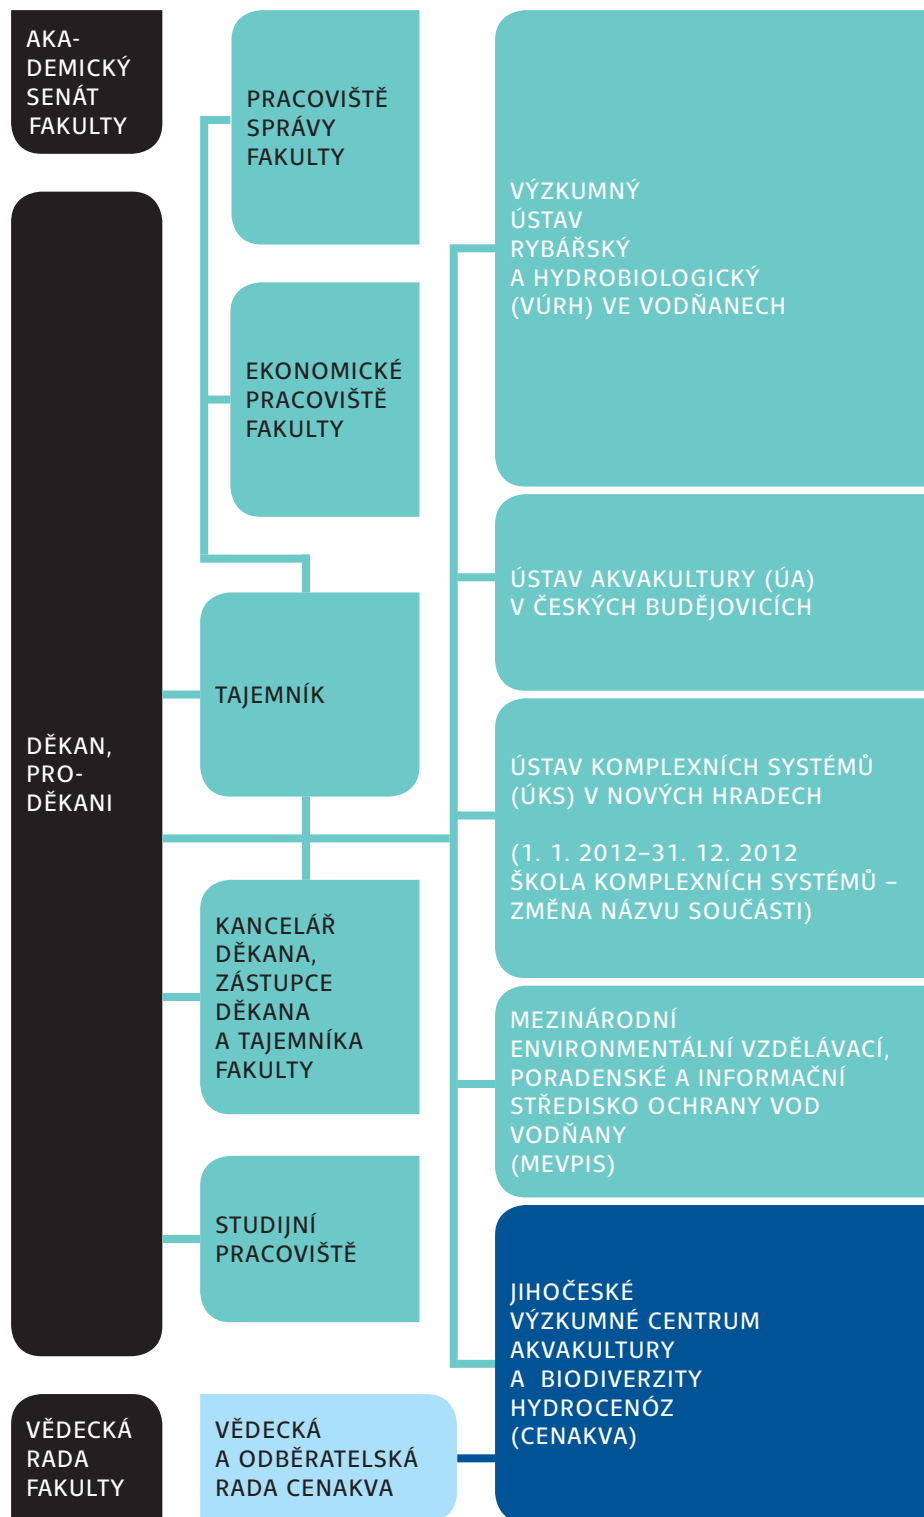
AKADEMICKÝ SENÁT FAKULTY

PRACOVIŠTĚ SPRÁVY FAKULTY

VÝZKUMNÝ ÚSTAV RYBÁŘSKÝ A HYDROBIOLOGICKÝ (VÚRH) VE VODŇANECH

EKONOMICKÉ PRACOVIŠTĚ FAKULTY

ÚSTAV AKVAKULTURY (ÚA) V ČESKÝCH BUDĚJOVICÍCH

DĚKAN, PRODĚKANI

TAJEMNÍK

ÚSTAV KOMPLEXNÍCH SYSTÉMŮ (ÚKS) V NOVÝCH HRADECH

(1. 1. 2012–31. 12. 2012 ŠKOLA KOMPLEXNÍCH SYSTÉMŮ – ZMĚNA NÁZVU SOUČÁSTI)

KANCELÁŘ DĚKANA, ZÁSTUPCE DĚKANA A TAJEMNÍKA FAKULTY

MEZINÁRODNÍ ENVIRONMENTÁLNÍ VZDĚLÁVACÍ, PORADENSKÉ A INFORMAČNÍ STŘEDISKO OCHRANY VOD VODŇANY (MEVPIS)

STUDIJNÍ PRACOVIŠTĚ

JIHOČESKÉ VÝZKUMNÉ CENTRUM AKVAKULTURY A BIODIVERZITY HYDROCENÓZ (CENAKVA)

VĚDECKÁ RADA FAKULTY

VĚDECKÁ A ODBĚRATELSKÁ RADA CENAKVA